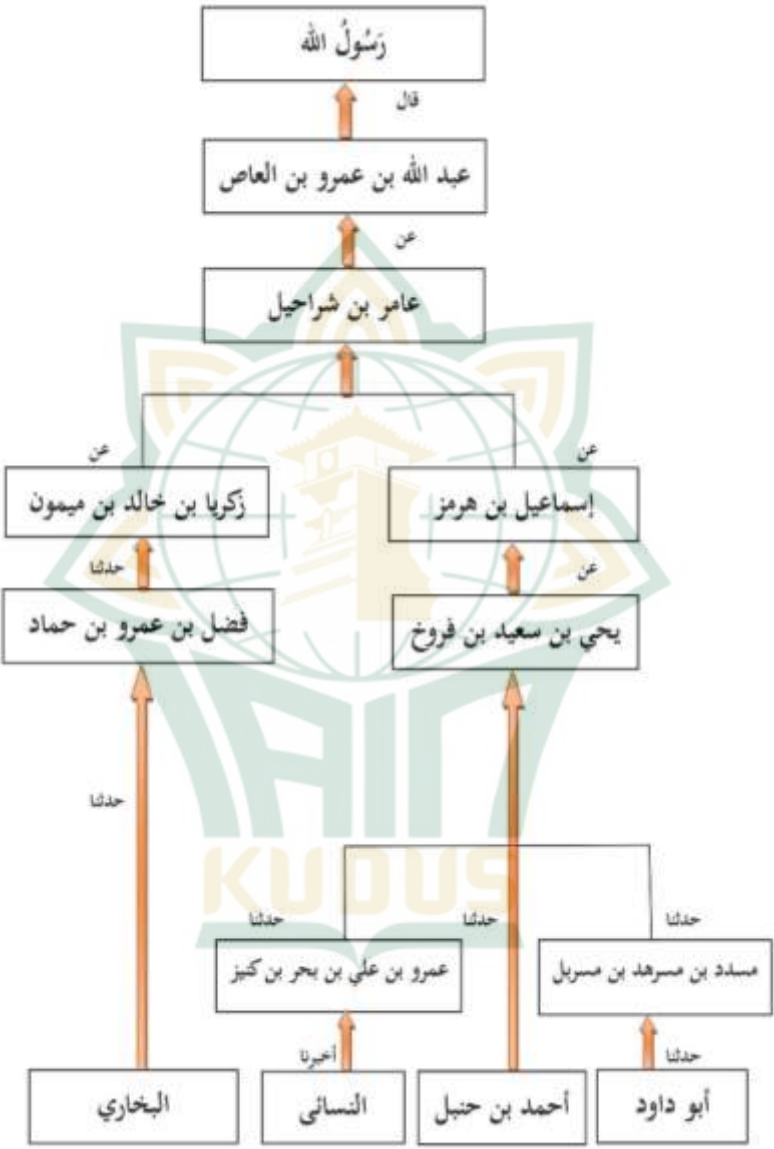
رَسُولُ الله

قال

عبد الله بن عمرو بن العاص

عن

عامر بن شراحيل

عن

عن

زكريا بن خالد بن ميمون

إسماعيل بن هرمز

حدثنا

عن

فضل بن عمرو بن حماد

يحي بن سعيد بن فروخ

حدثنا

KUDUS

حدثنا

حدثنا

حدثنا

عمرو بن علي بن بحر بن كنيز

مسدد بن مسرهد بن مسربل

أخبرنا

حدثنا

البخاري

النسائي

أحمد بن حنبل

أبو داود